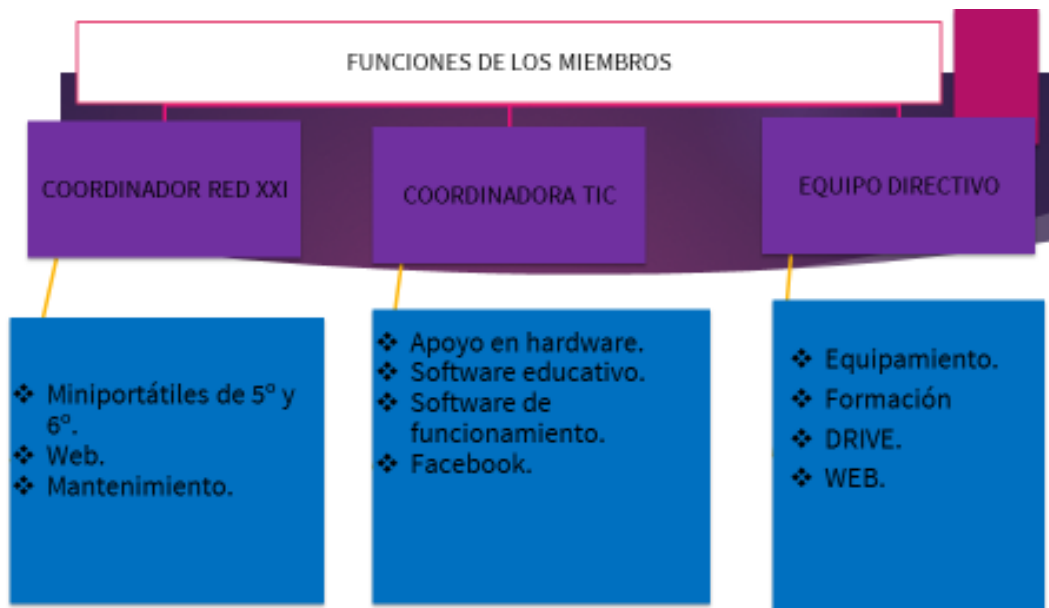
FUNCIONES DE LOS MIEMBROS

COORDINADOR RED XXI

COORDINADORA TIC

EQUIPO DIRECTIVO

❖ Miniportátiles de 5º y 6º.
❖ Web.
❖ Mantenimiento.

❖ Apoyo en hardware.
❖ Software educativo.
❖ Software de funcionamiento.
❖ Facebook.

❖ Equipamiento.
❖ Formación
❖ DRIVE.
❖ WEB.